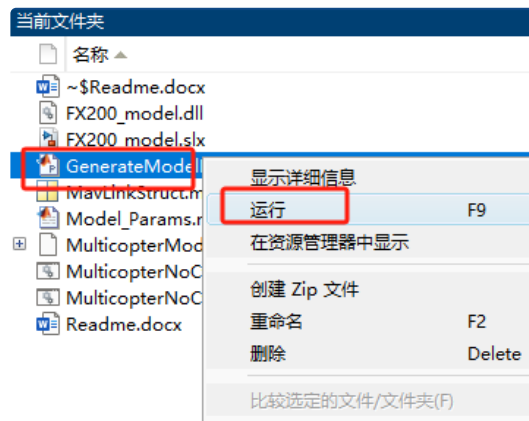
当前文件夹

名称 ▲

~$Readme.docx
FX200_model.dll
FX200_model.slx
GenerateModel
MavLinkStruct.m
Model_Params.m
MulticopterMod
MulticopterNoC
MulticopterNoC
Readme.docx

显示详细信息
运行 F9
在资源管理器中显示
创建 Zip 文件
重命名 F2
删除 Delete
比较选定的文件/文件夹(F)